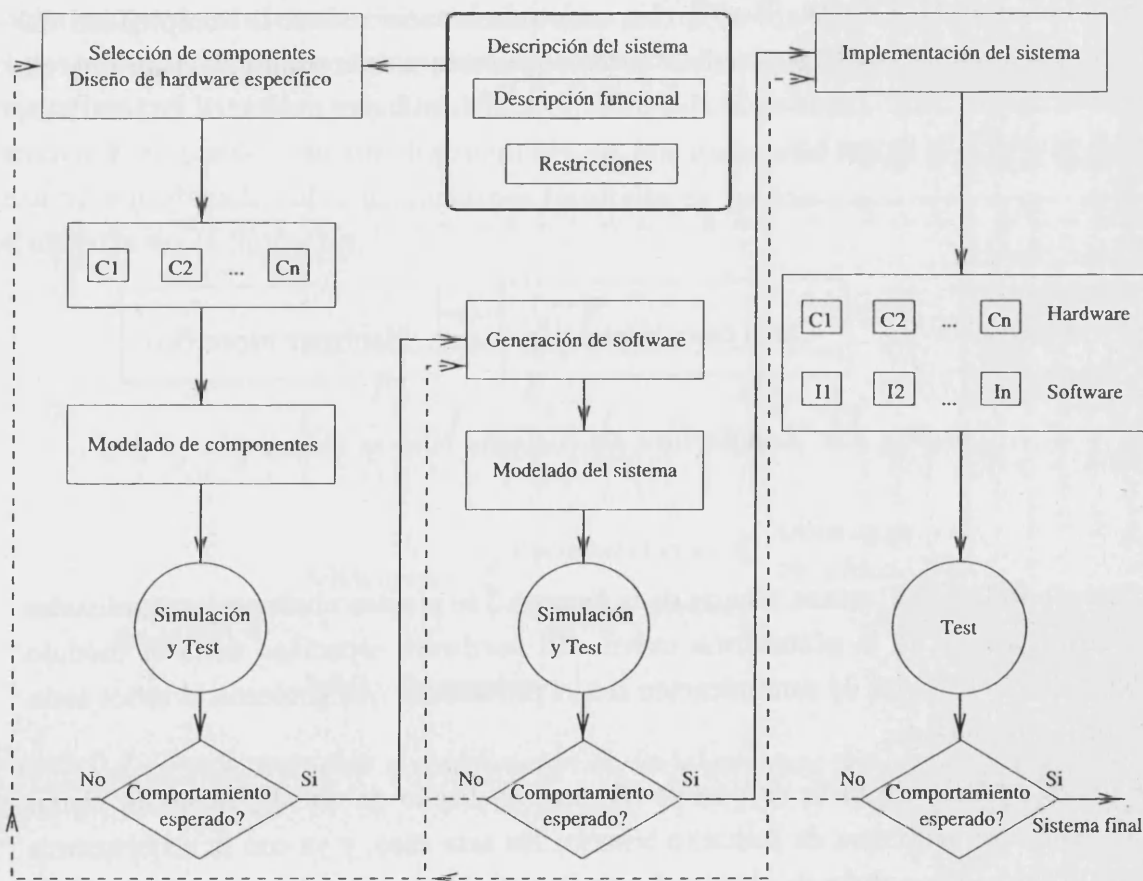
Selección de componentes
Diseño de hardware específico

Descripción del sistema

Descripción funcional

Restricciones

Implementación del sistema

C1 C2 ... Cn

C1 C2 ... Cn Hardware

I1 I2 ... In Software

Generación de software

Modelado de componentes

Modelado del sistema

Simulación y Test

Simulación y Test

Test

No Comportamiento esperado? Si

No Comportamiento esperado? Si

No Comportamiento esperado? Si

Sistema final